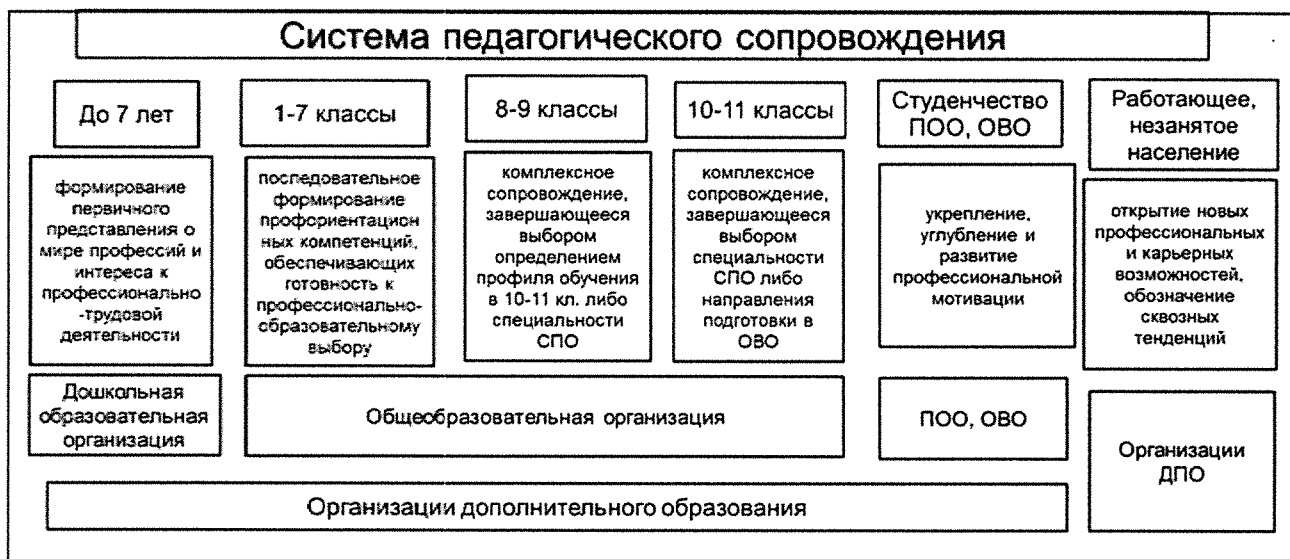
Система педагогического сопровождения

До 7 лет

формирование первичного представления о мире профессий и интереса к профессионально-трудовой деятельности

1-7 классы

последовательное формирование профориентационных компетенций, обеспечивающих готовность к профессионально-образовательному выбору

8-9 классы

комплексное сопровождение, завершающееся выбором определением профиля обучения в 10-11 кл. либо специальности СПО

10-11 классы

комплексное сопровождение, завершающееся выбором специальности СПО либо направления подготовки в ОВО

Студенчество ПОО, ОВО

укрепление, углубление и развитие профессиональной мотивации

Работающее, незанятое население

открытие новых профессиональных и карьерных возможностей, обозначение сквозных тенденций

Дошкольная образовательная организация

Общеобразовательная организация

ПОО, ОВО

Организации ДПО

Организации дополнительного образования